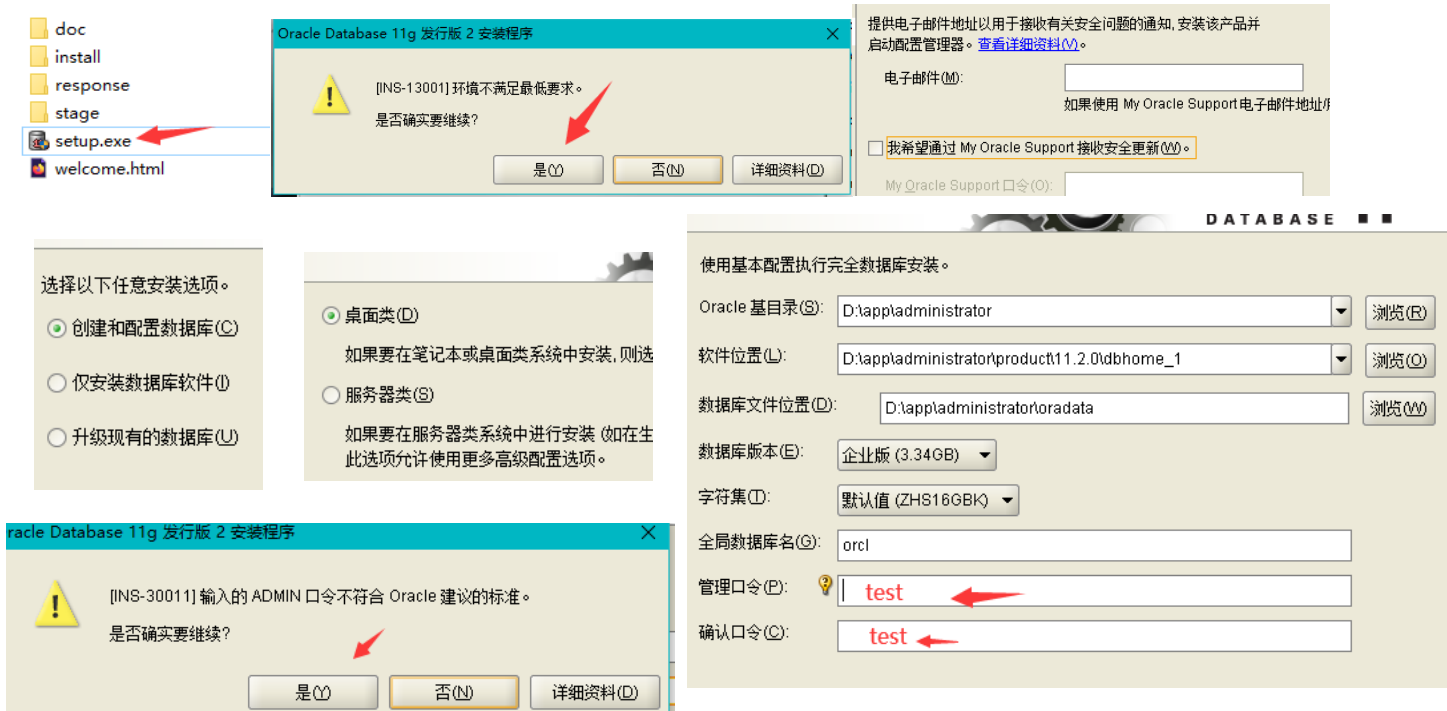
doc
install
response
stage
setup.exe
welcome.html

Oracle Database 11g 发行版 2 安装程序

[INS-13001] 环境不满足最低要求。

是否确实要继续?

是(Y) 否(N) 详细资料(D)

提供电子邮件地址以用于接收有关安全问题的通知, 安装该产品并启动配置管理器。查看详细资料(V)。

电子邮件(M):

如果使用 My Oracle Support 电子邮件地址/

我希望通过 My Oracle Support 接收安全更新(W)。

My Oracle Support 口令(O):

DATABASE

选择以下任意安装选项。

创建和配置数据库(C)

仅安装数据库软件(I)

升级现有的数据库(U)

桌面类(D)

如果要在笔记本或桌面类系统中安装, 则选

服务器类(S)

如果要在服务器类系统中进行安装 (如在生此选项允许使用更多高级配置选项。

使用基本配置执行完全数据库安装。

Oracle 基目录(S): D:\app\administrator 浏览(R)

软件位置(L): D:\app\administrator\product\11.2.0\dbhome_1 浏览(O)

数据库文件位置(D): D:\app\administrator\oradata 浏览(W)

数据库版本(E): 企业版 (3.34GB)

字符集(T): 默认值 (ZHS16GBK)

全局数据库名(G): orcl

管理口令(P): test

确认口令(C): test

racle Database 11g 发行版 2 安装程序

[INS-30011] 输入的 ADMIN 口令不符合 Oracle 建议的标准。

是否确实要继续?

是(Y) 否(N) 详细资料(D)